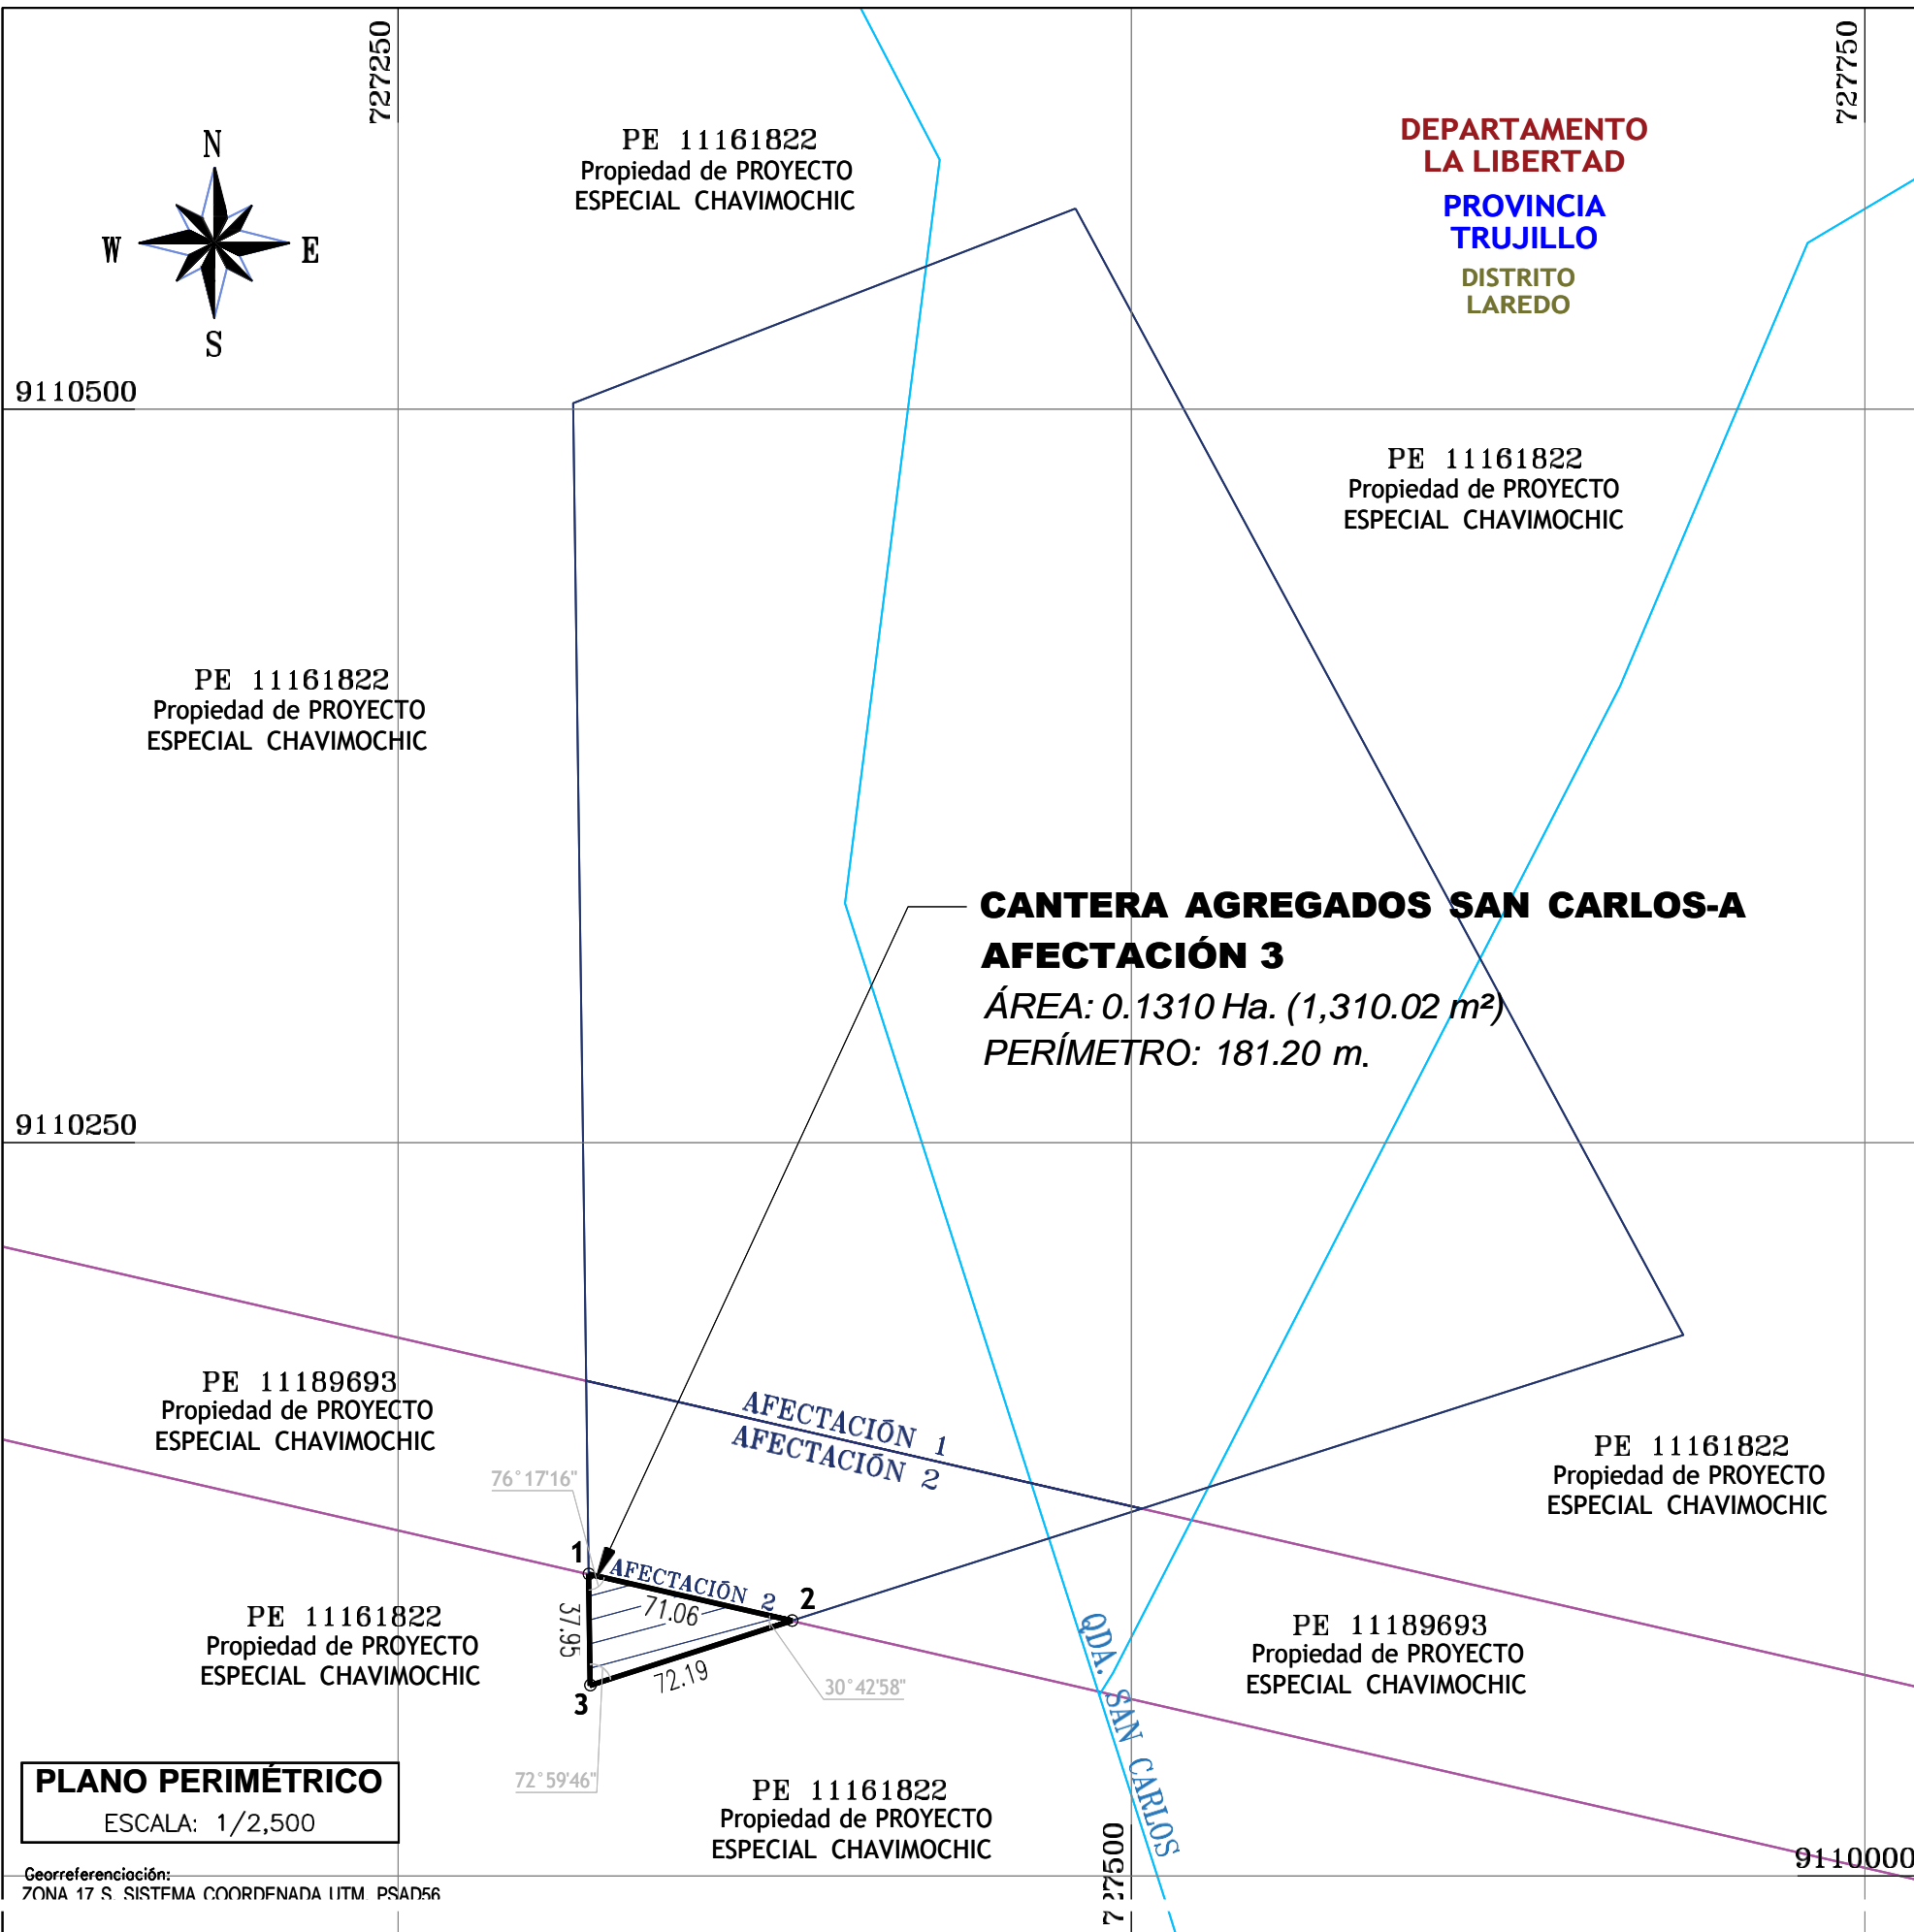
727250

727750

N
W E
S

PE 11161822
Propiedad de PROYECTO
ESPECIAL CHAVIMOCHIC

DEPARTAMENTO
LA LIBERTAD
PROVINCIA
TRUJILLO
DISTRITO
LAREDO

9110500

PE 11161822
Propiedad de PROYECTO
ESPECIAL CHAVIMOCHIC

PE 11161822
Propiedad de PROYECTO
ESPECIAL CHAVIMOCHIC

CANTERA AGREGADOS SAN CARLOS-A
AFECTACIÓN 3
ÁREA: 0.1310 Ha. (1,310.02 m²)
PERÍMETRO: 181.20 m.

9110250

PE 11189693
Propiedad de PROYECTO
ESPECIAL CHAVIMOCHIC

AFECTACIÓN 1
AFECTACIÓN 2

PE 11161822
Propiedad de PROYECTO
ESPECIAL CHAVIMOCHIC

76°17'16"
1
AFECTACIÓN 2
2
71.06
37.95
72.19
3
30°42'58"
72°59'46"

PE 11161822
Propiedad de PROYECTO
ESPECIAL CHAVIMOCHIC

QDA. SAN CARLOS

PE 11189693
Propiedad de PROYECTO
ESPECIAL CHAVIMOCHIC

PLANO PERIMÉTRICO
ESCALA: 1/2,500

PE 11161822
Propiedad de PROYECTO
ESPECIAL CHAVIMOCHIC

727500

9110000

Georreferenciación:
ZONA 17 S SISTEMA COORDENADA UTM PSAD56